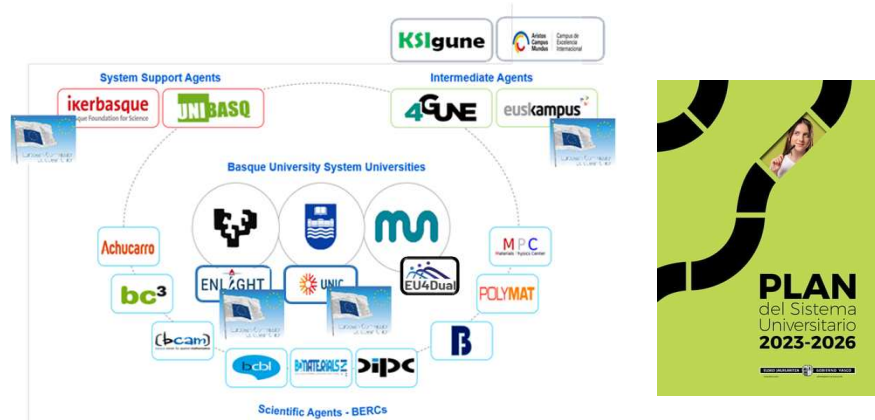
KSIgune

Aristos Campus Mundus Campus de Excelencia Internacional

System Support Agents

ikerbasque
Basque Foundation for Science

UNIBASQ

Intermediate Agents

4GUNE

euskampus

Basque University System Universities

ENLIGHT

UNIC

EU4Dual

Achucarro

bc³

bcam

MPC
Materials Physics Center

POLYMAT

bcbl

materials

DIPC

Scientific Agents - BERCs

PLAN
del Sistema Universitario
2023-2026

EUSKO JAURLARITZA GOBIERNO VASCO